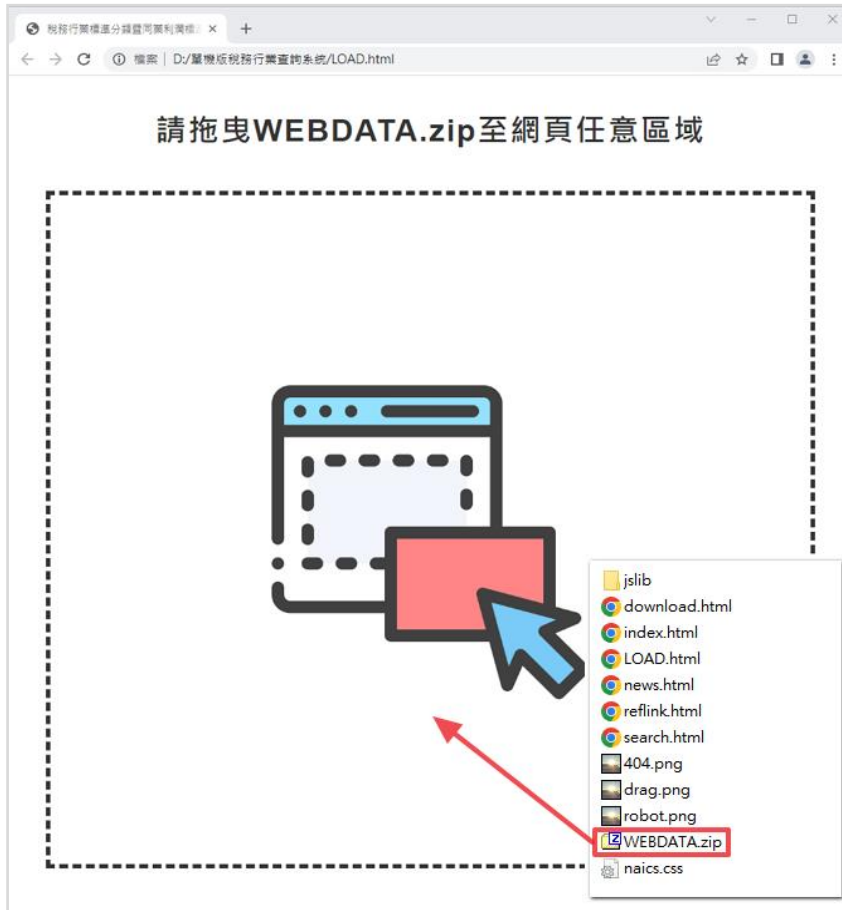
稅務行業標準分類暨同業利潤標準 ×
+
檔案 | D:/單機版稅務行業查詢系統/LOAD.html

請拖曳WEBDATA.zip至網頁任意區域

jslib
download.html
index.html
LOAD.html
news.html
reflink.html
search.html
404.png
drag.png
robot.png
WEBDATA.zip
naics.css